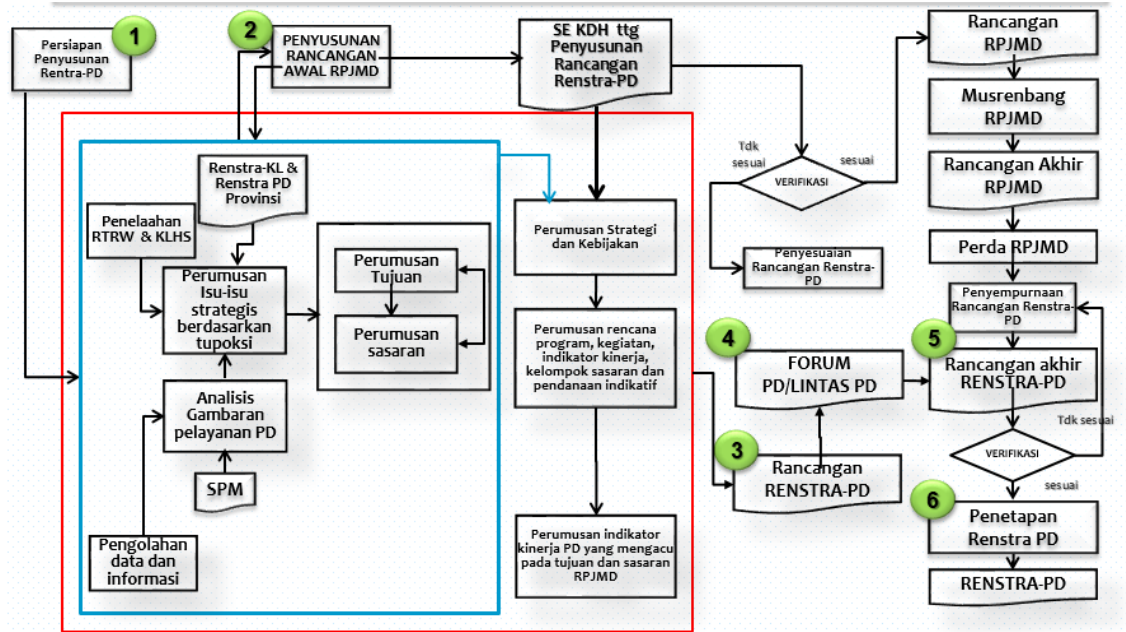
1
Persiapan Penyusunan Rentra-PD

2
PENYUSUNAN RANCANGAN AWAL RPJMD

SE KDH ttg Penyusunan Rancangan Renstra-PD

Rancangan RPJMD

Musrenbang RPJMD

Rancangan Akhir RPJMD

Perda RPJMD

Tdk sesuai

sesuai

VERIFIKASI

Penyesuaian Rancangan Renstra-PD

Renstra-KL & Renstra PD Provinsi

Penelaahan RTRW & KLHS

Perumusan Isu-isu strategis berdasarkan tupoksi

Perumusan Tujuan

Perumusan sasaran

Analisis Gambaran pelayanan PD

SPM

Pengolahan data dan informasi

Perumusan Strategi dan Kebijakan

Perumusan rencana program, kegiatan, indikator kinerja, kelompok sasaran dan pendanaan indikatif

Perumusan indikator kinerja PD yang mengacu pada tujuan dan sasaran RPJMD

4
FORUM PD/LINTAS PD

3
Rancangan RENSTRA-PD

Penyempurnaan Rancangan Renstra-PD

5
Rancangan akhir RENSTRA-PD

Tdk sesuai

VERIFIKASI

sesuai

6
Penetapan Renstra PD

RENSTRA-PD